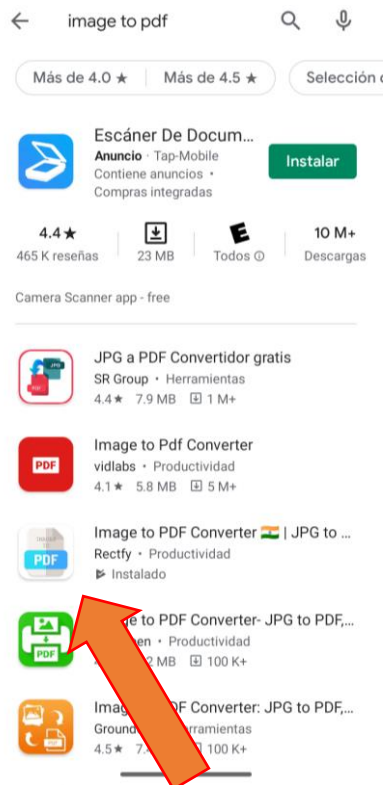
image to pdf

Más de 4.0 ★ | Más de 4.5 ★ | Selección d

Escáner De Docum...
Anuncio · Tap-Mobile
Contiene anuncios ·
Compras integradas
Instalar

4.4★ 465 K reseñas | 23 MB | Todos ⓘ | 10 M+ Descargas

Camera Scanner app - free

JPG a PDF Convertidor gratis
SR Group · Herramientas
4.4★ 7.9 MB 1 M+

Image to Pdf Converter
vidlabs · Productividad
4.1★ 5.8 MB 5 M+

Image to PDF Converter | JPG to ...
Rectfy · Productividad
Instalado

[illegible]e to PDF Converter- JPG to PDF,...
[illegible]en · Productividad
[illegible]2 MB 100 K+

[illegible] PDF Converter: JPG to PDF,...
Ground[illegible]erramientas
4.5★ 7.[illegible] 100 K+